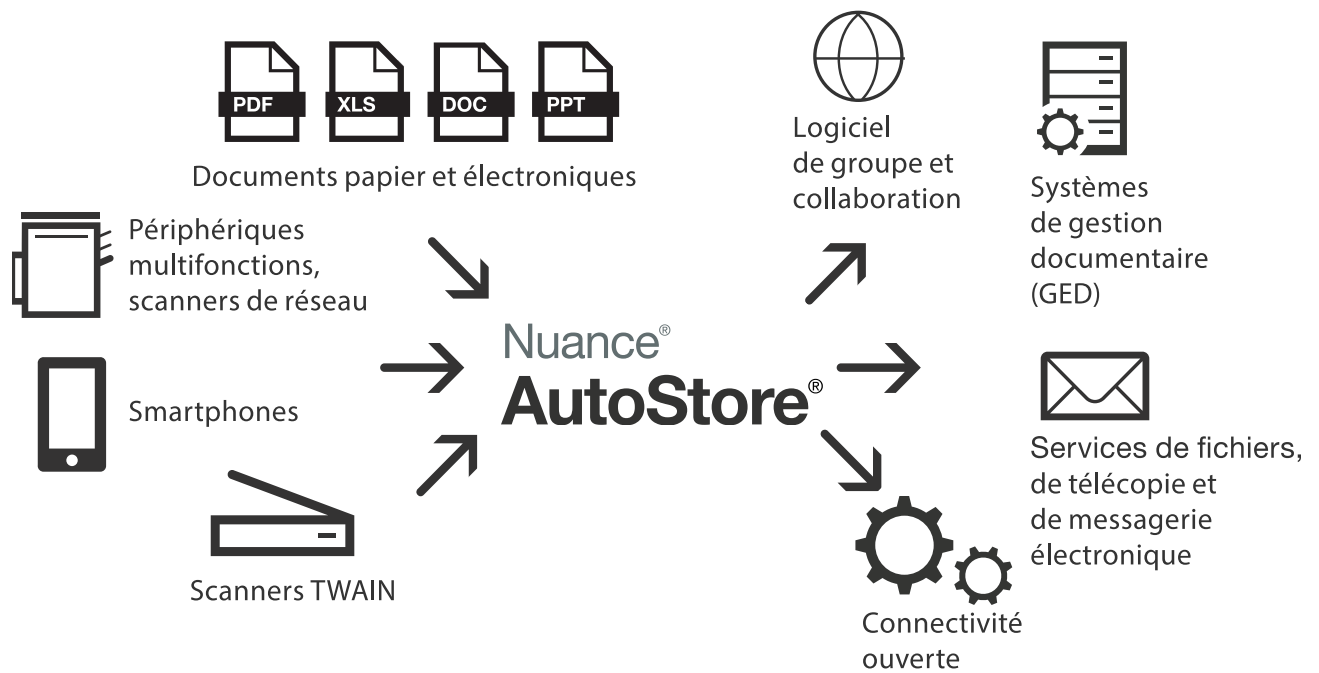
PDF XLS DOC PPT

Documents papier et électroniques

Périphériques multifonctions, scanners de réseau

Smartphones

Scanners TWAIN

Nuance®
AutoStore®

Logiciel de groupe et collaboration

Systèmes de gestion documentaire (GED)

Services de fichiers, de télécopie et de messagerie électronique

Connectivité ouverte